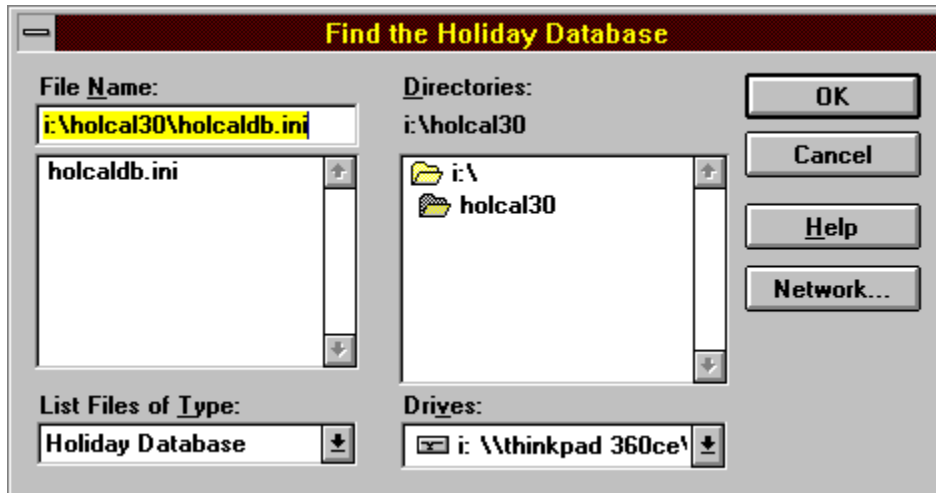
Find the Holiday Database

File Name:

i:\holcal30\holcaldb.ini

holcaldb.ini

Directories:

i:\holcal30

i:\

holcal30

OK

Cancel

Help

Network...

List Files of Type:

Holiday Database

Drives:

i: \\thinkpad 360ce\